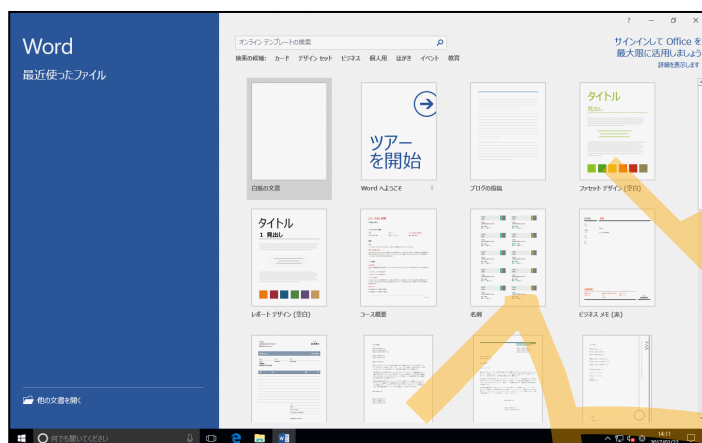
Word

最近使ったファイル

他の文書を開く

? − ☐ ×

オンライン テンプレートの検索

検索の候補: カード デザイン セット ビジネス 個人用 はがき イベント 教育

サインインして Office を最大限に活用しましょう
詳細を表示します

白紙の文書

ツアーを開始
Word へようこそ

ブログの投稿

タイトル
見出し
ファセット デザイン (空白)

タイトル
1 見出し
レポート デザイン (空白)

コース概要

名刺

ビジネス メモ (赤)

何でも聞いてください

14:11
2017/03/22